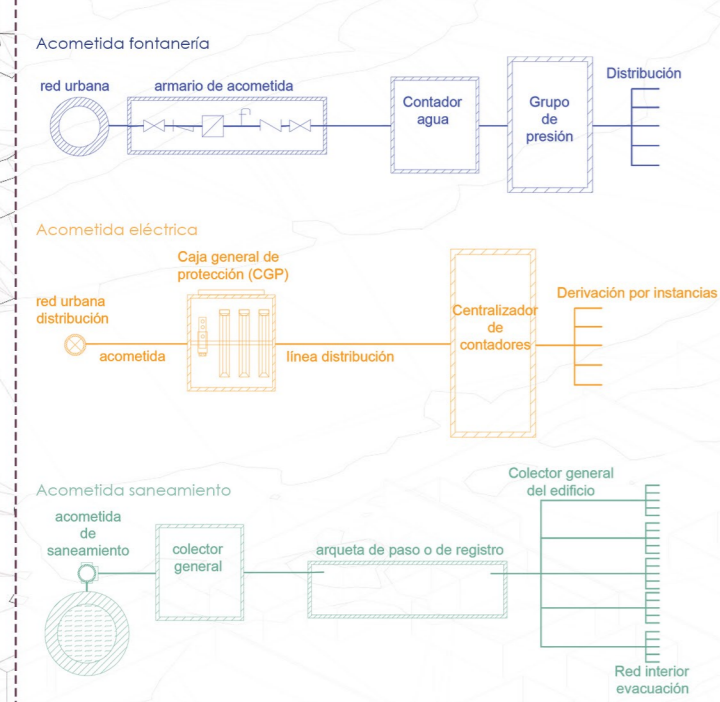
Acometida fontanería

red urbana

armario de acometida

Contador agua

Grupo de presión

Distribución

Acometida eléctrica

Caja general de protección (CGP)

red urbana distribución

acometida

línea distribución

Centralizador de contadores

Derivación por instancias

Acometida saneamiento

acometida de saneamiento

colector general

arqueta de paso o de registro

Colector general del edificio

Red interior evacuación